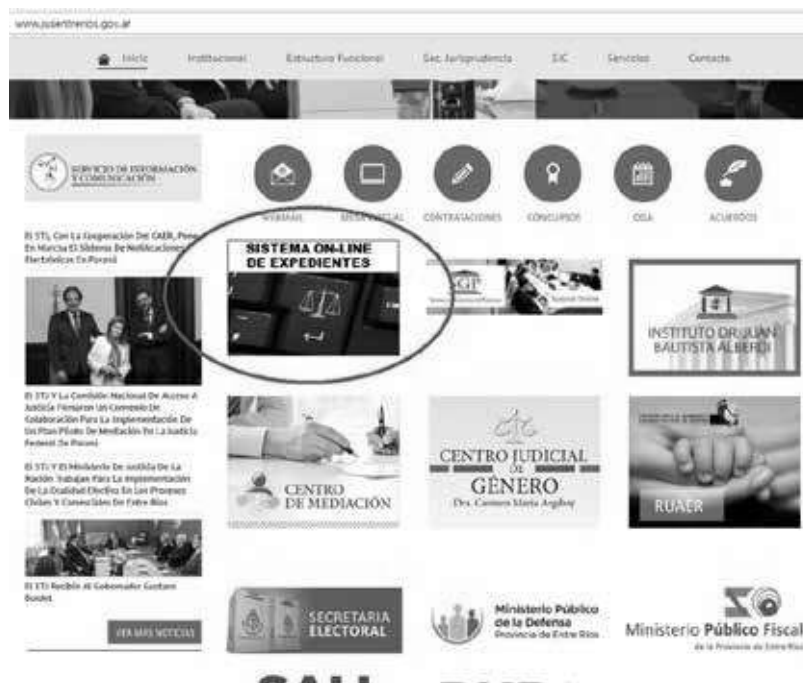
www.jusentrerios.gov.ar

Inicio Institucional Estructura Funcional Sec. Jurisprudencia SIC Servicios Contacto

SERVICIO DE INFORMACIÓN Y COMUNICACIÓN

WEBMAIL MESA VIRTUAL CONTRATACIONES CONCURSOS OGA ACUERDOS

El STJ, Con La Integración Del CAER, Pone En Marcha El Sistema De Notificaciones Electrónicas En Paraná

SISTEMA ON-LINE DE EXPEDIENTES

SGP

INSTITUTO DR JUAN BAUTISTA ALBERDI

El STJ Y La Comisión Nacional De Acceso A Justicia Firmaron Un Convenio De Colaboración Para La Implementación De Un Plan Piloto De Mediación En La Justicia Federal De Paraná

El STJ Y El Ministerio De Justicia De La Nación Trabajan Para La Implementación De La Oralidad Efectiva En Los Procesos Civiles Y Comerciales De Entre Ríos

CENTRO DE MEDIACIÓN

CENTRO JUDICIAL DE GÉNERO
Dra. Carmen María Argibay

RUAER

El STJ Recibió Al Gobernador Gustavo Bordet

VER MÁS NOTICIAS

SECRETARIA ELECTORAL

Ministerio Público de la Defensa Provincia de Entre Ríos

Ministerio Público Fiscal de la Provincia de Entre Ríos